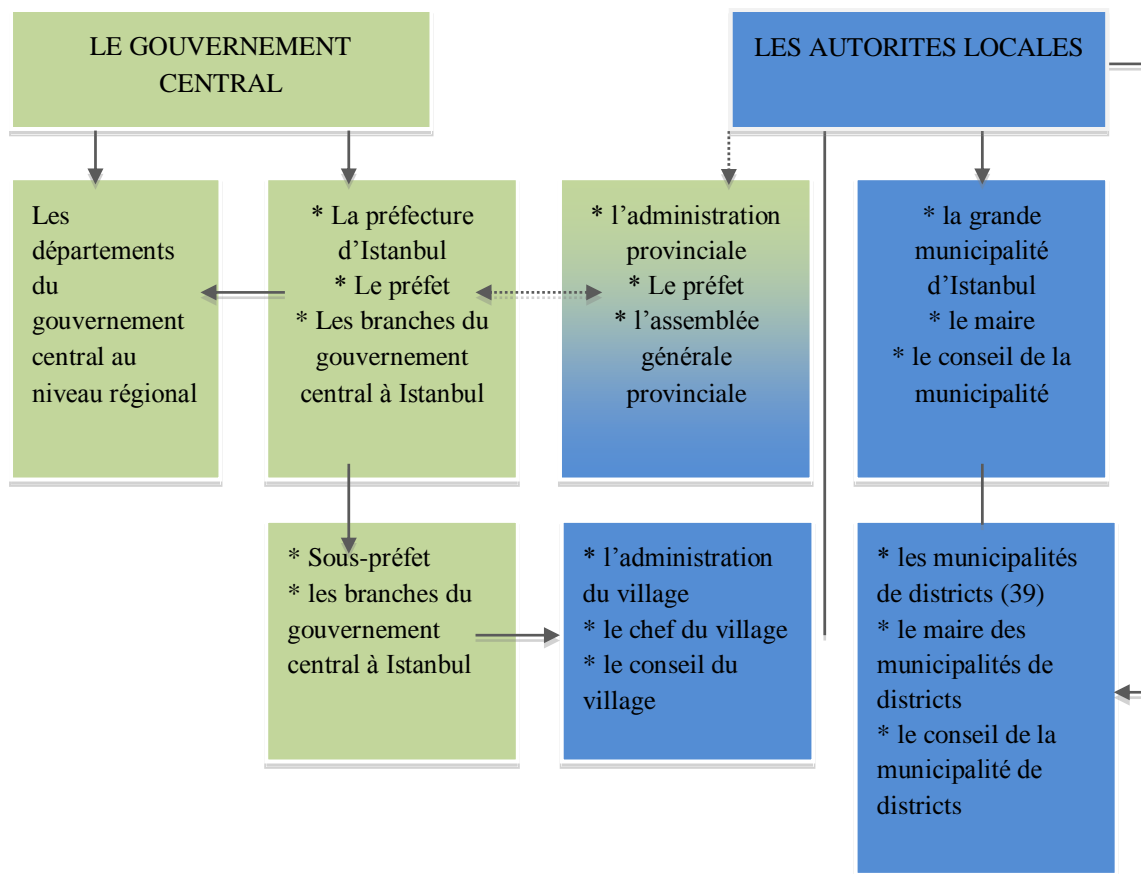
LE GOUVERNEMENT CENTRAL

LES AUTORITES LOCALES

Les départements du gouvernement central au niveau régional

* La préfecture d'Istanbul
* Le préfet
* Les branches du gouvernement central à Istanbul

* l'administration provinciale
* Le préfet
* l'assemblée générale provinciale

* la grande municipalité d'Istanbul
* le maire
* le conseil de la municipalité

* Sous-préfet
* les branches du gouvernement central à Istanbul

* l'administration du village
* le chef du village
* le conseil du village

* les municipalités de districts (39)
* le maire des municipalités de districts
* le conseil de la municipalité de districts